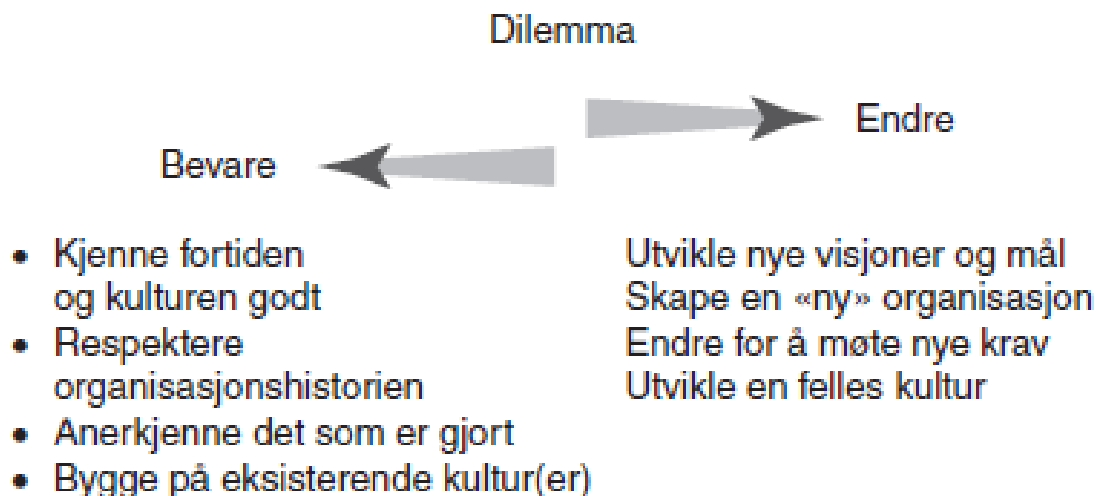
Dilemma

Endre

Bevare

- Kjenne fortiden og kulturen godt
- Respektere organisasjonshistorien
- Anerkjenne det som er gjort
- Bygge på eksisterende kultur(er)

Utvikle nye visjoner og mål
Skape en «ny» organisasjon
Endre for å møte nye krav
Utvikle en felles kultur